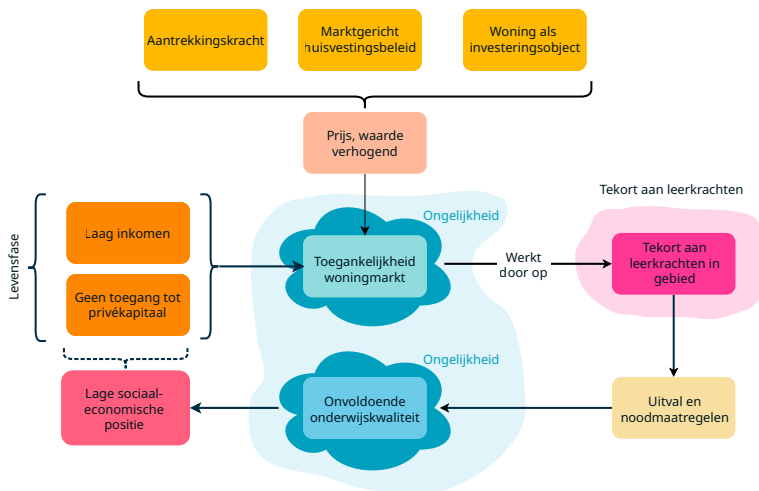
Aantrekkingskracht

Marktgericht huisvestingsbeleid

Woning als investeringsobject

Prijs, waarde verhogend

Tekort aan leerkrachten

Ongelijkheid

Levensfase

Laag inkomen

Geen toegang tot privékapitaal

Toegankelijkheid woningmarkt

Werkt door op

Tekort aan leerkrachten in gebied

Ongelijkheid

Lage sociaal-economische positie

Onvoldoende onderwijskwaliteit

Uitval en noodmaatregelen